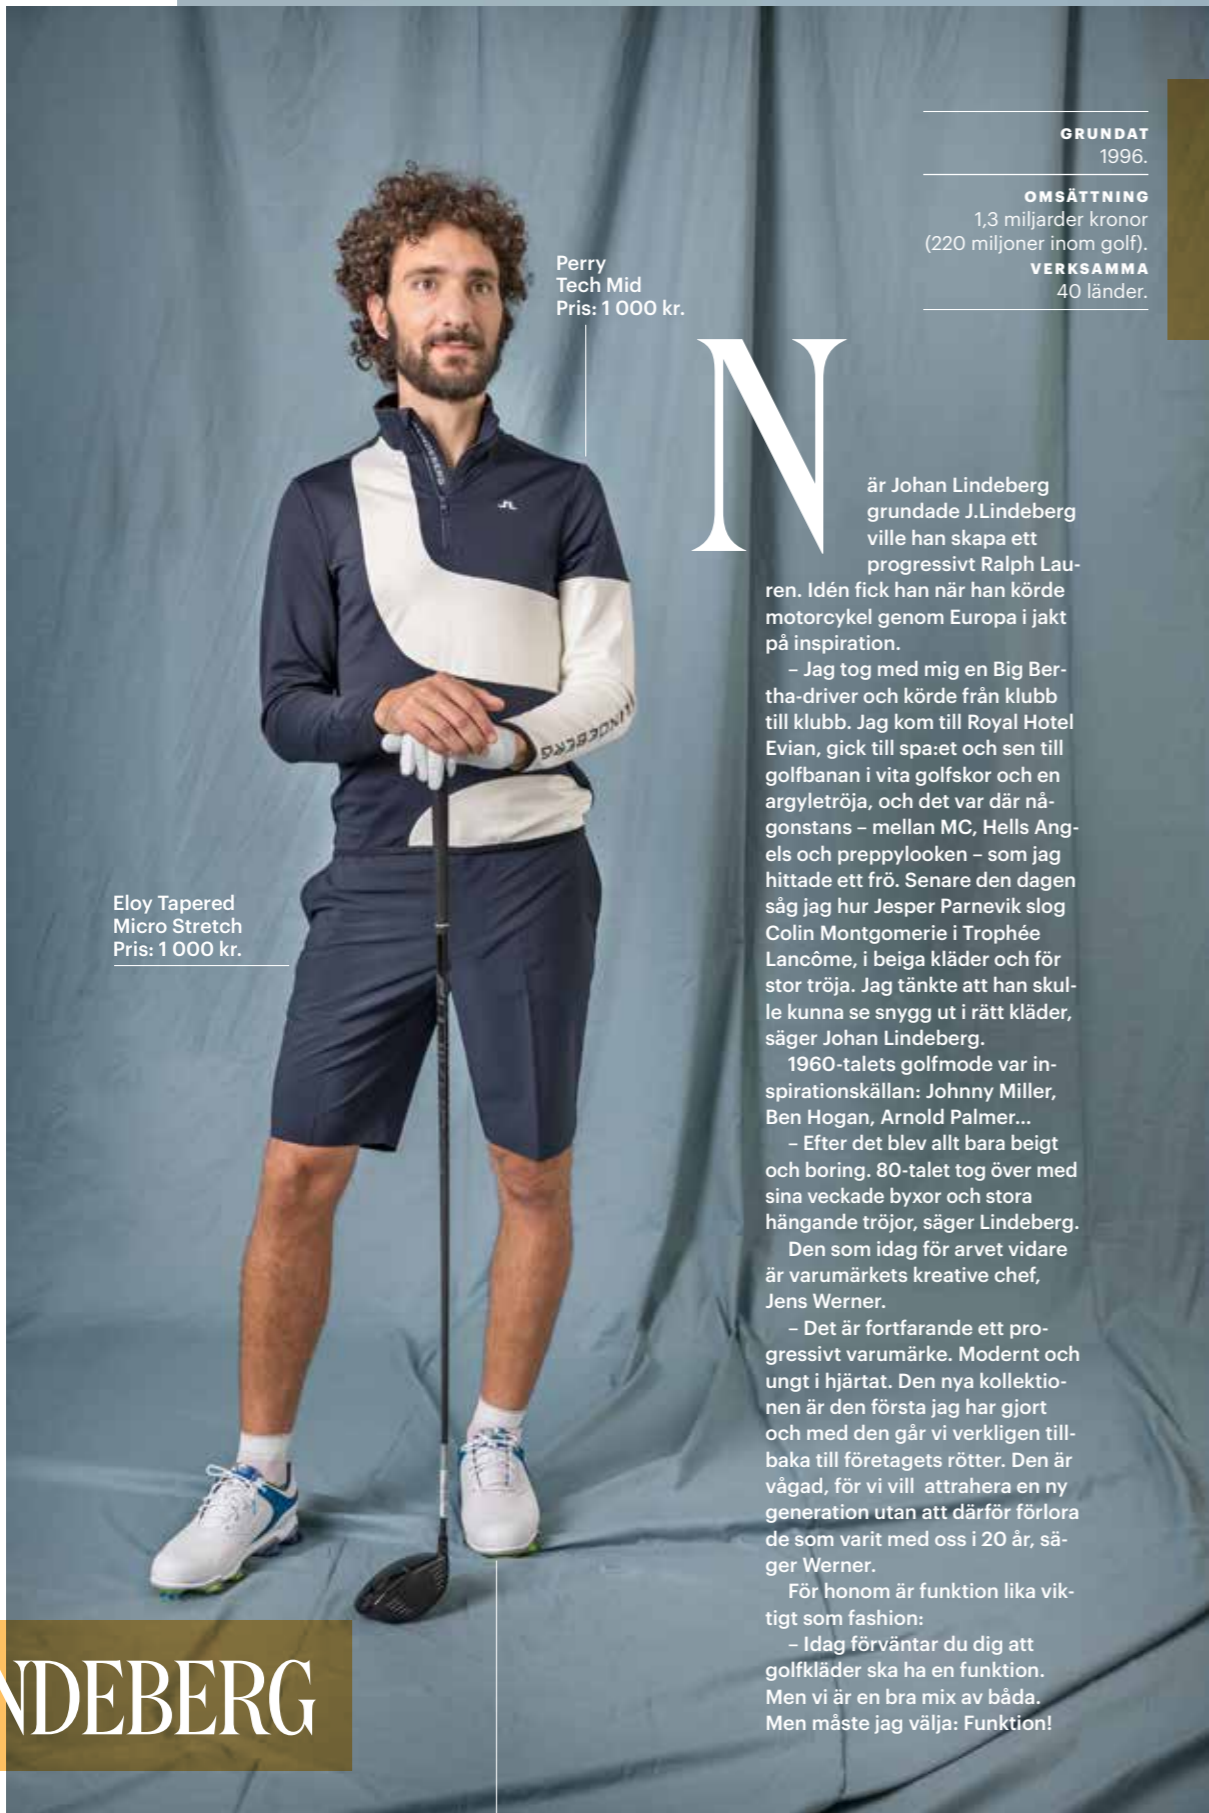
GRUNDAT
1996.

OMSÄTTNING
1,3 miljarder kronor (220 miljoner inom golf).

VERKSAMMA
40 länder.

Perry
Tech Mid
Pris: 1 000 kr.

Eloy Tapered
Micro Stretch
Pris: 1 000 kr.

När Johan Lindeberg grundade J.Lindeberg ville han skapa ett progressivt Ralph Lauren. Idén fick han när han körde motorcykel genom Europa i jakt på inspiration.

– Jag tog med mig en Big Bertha-driver och körde från klubb till klubb. Jag kom till Royal Hotel Evian, gick till spa:et och sen till golfbanan i vita golfskor och en argyletröja, och det var där någonstans – mellan MC, Hells Angels och preppylooken – som jag hittade ett frö. Senare den dagen såg jag hur Jesper Parnevik slog Colin Montgomerie i Trophée Lancôme, i beiga kläder och för stor tröja. Jag tänkte att han skulle kunna se snygg ut i rätt kläder, säger Johan Lindeberg.

1960-talets golfmode var inspirationskällan: Johnny Miller, Ben Hogan, Arnold Palmer...

– Efter det blev allt bara beigt och boring. 80-talet tog över med sina veckade byxor och stora hängande tröjor, säger Lindeberg.

Den som idag för arvet vidare är varumärkets kreative chef, Jens Werner.

– Det är fortfarande ett progressivt varumärke. Modernt och ungt i hjärtat. Den nya kollektionen är den första jag har gjort och med den går vi verkligen tillbaka till företagets rötter. Den är vågad, för vi vill attrahera en ny generation utan att därför förlora de som varit med oss i 20 år, säger Werner.

För honom är funktion lika viktigt som fashion:

– Idag förväntar du dig att golfkläder ska ha en funktion. Men vi är en bra mix av båda. Men måste jag välja: Funktion!

NDEBERG